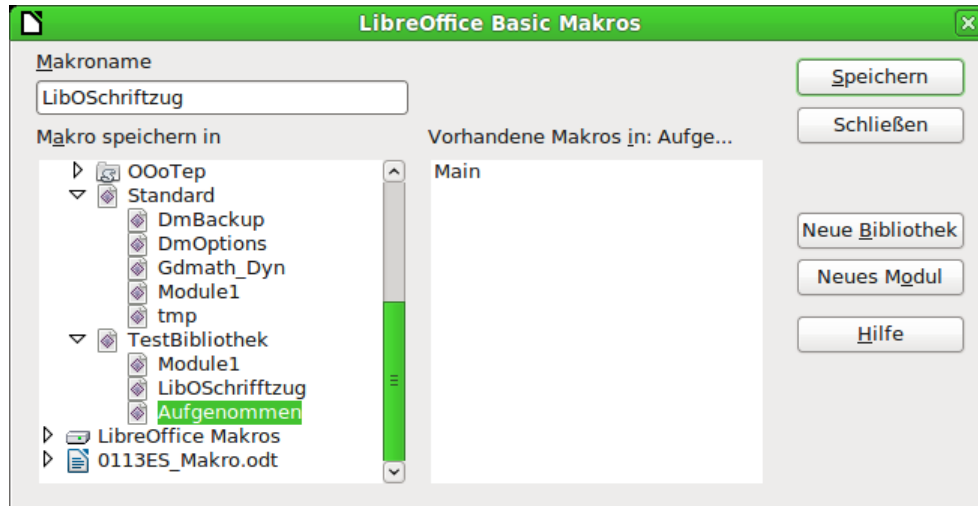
LibreOffice Basic Makros

Makroname

LibOSchriftzug

Makro speichern in

OOoTep
Standard
DmBackup
DmOptions
Gdmath_Dyn
Module1
tmp
TestBibliothek
Module1
LibOSchrifftzug
Aufgenommen
LibreOffice Makros
0113ES_Makro.odt

Vorhandene Makros in: Aufge...

Main

Speichern
Schließen
Neue Bibliothek
Neues Modul
Hilfe